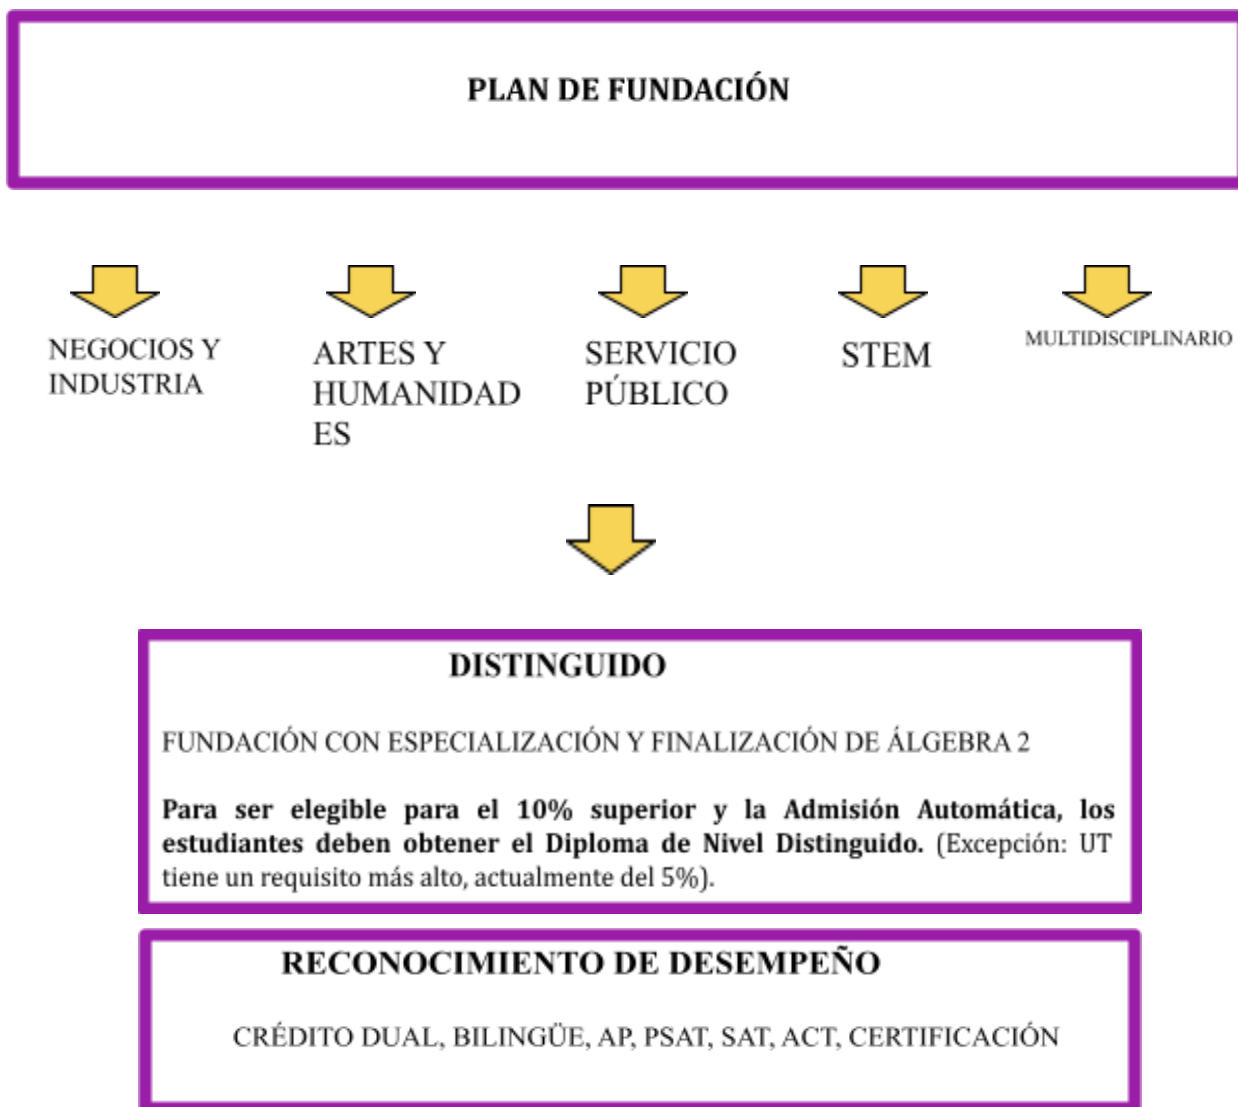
PLAN DE FUNDACIÓN

NEGOCIOS Y INDUSTRIA

ARTES Y HUMANIDADES

SERVICIO PÚBLICO

STEM

MULTIDISCIPLINARIO

DISTINGUIDO

FUNDACIÓN CON ESPECIALIZACIÓN Y FINALIZACIÓN DE ÁLGEBRA 2

**Para ser elegible para el 10% superior y la Admisión Automática, los estudiantes deben obtener el Diploma de Nivel Distinguido.** (Excepción: UT tiene un requisito más alto, actualmente del 5%).

RECONOCIMIENTO DE DESEMPEÑO

CRÉDITO DUAL, BILINGÜE, AP, PSAT, SAT, ACT, CERTIFICACIÓN